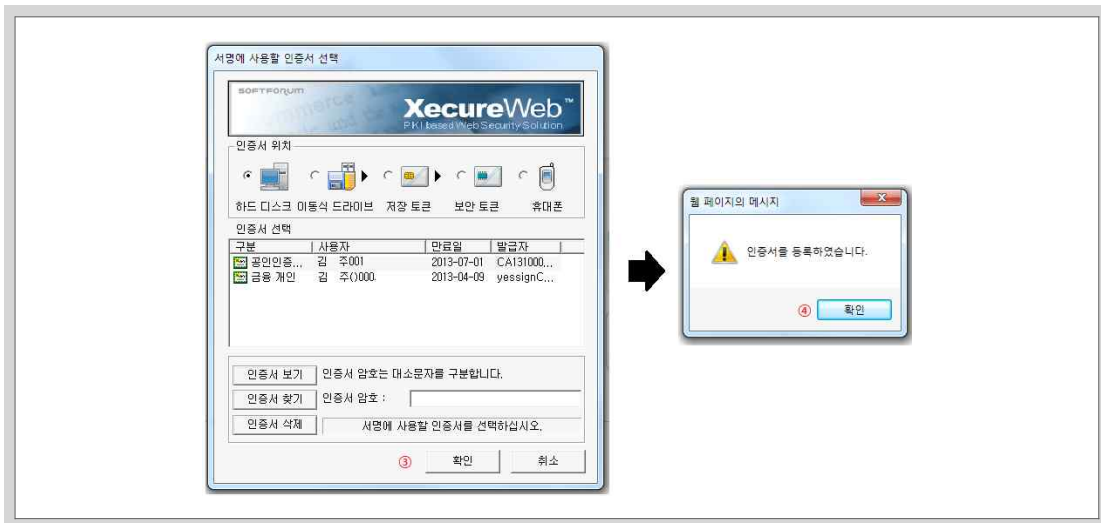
서명에 사용할 인증서 선택

SOFTFORUM

XecureWeb™
PKI based Web Security Solution

인증서 위치

하드 디스크 이동식 드라이브 저장 토큰 보안 토큰 휴대폰

인증서 선택

| 구분 | 사용자 | 만료일 | 발급자 |
|---|---|---|---|
| 공인인증... | 김 주001 | 2013-07-01 | CA131000,... |
| 금융 개인 | 김 주()000. | 2013-04-09 | yessignC,... |

인증서 보기 인증서 암호는 대소문자를 구분합니다.

인증서 찾기 인증서 암호 :

인증서 삭제 서명에 사용할 인증서를 선택하십시오.

③ 확인 취소

웹 페이지의 메시지

인증서를 등록하였습니다.

④ 확인